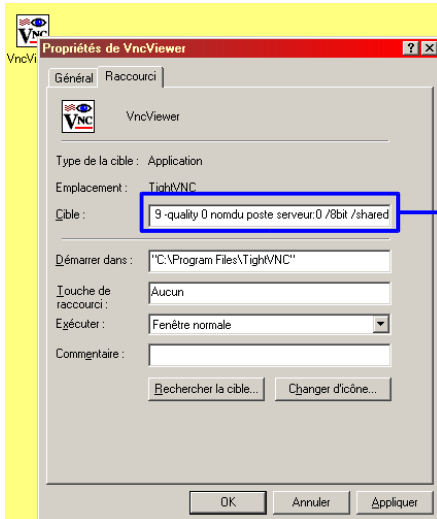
VNC

VncVi

Propriétés de VncViewer

?

X

Général

Raccourci

VNC

VncViewer

Type de la cible : Application

Emplacement : TightVNC

Cible : 9 -quality 0 nomdu poste serveur:0 /8bit /shared

Démarrer dans : "C:\Program Files\TightVNC"

Touche de raccourci : Aucun

Exécuter : Fenêtre normale

Commentaire :

Rechercher la cible...

Changer d'icône...

OK

Annuler

Appliquer